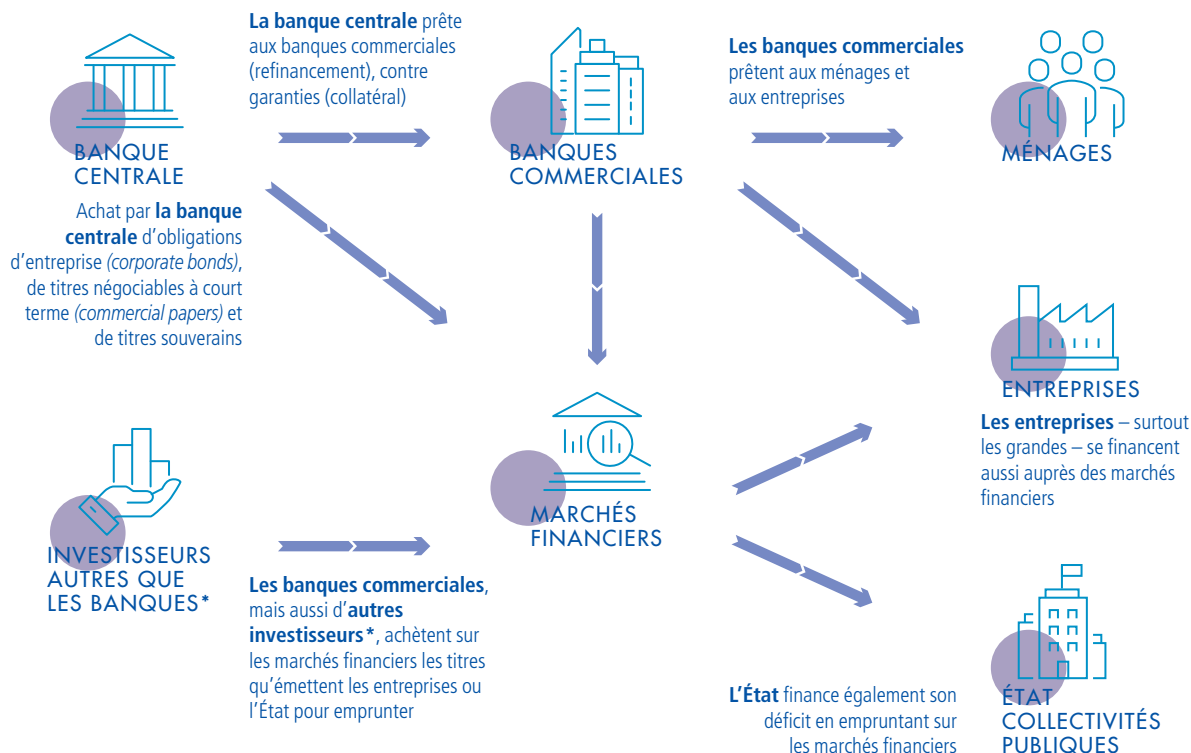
BANQUE CENTRALE

La banque centrale prête aux banques commerciales (refinancement), contre garanties (collatéral)

BANQUES COMMERCIALES

Les banques commerciales prêtent aux ménages et aux entreprises

MÉNAGES

Achat par la banque centrale d'obligations d'entreprise (corporate bonds), de titres négociables à court terme (commercial papers) et de titres souverains

ENTREPRISES

Les entreprises – surtout les grandes – se financent aussi auprès des marchés financiers

INVESTISSEURS AUTRES QUE LES BANQUES*

MARCHÉS FINANCIERS

Les banques commerciales, mais aussi d'autres investisseurs*, achètent sur les marchés financiers les titres qu'émettent les entreprises ou l'État pour emprunter

L'État finance également son déficit en empruntant sur les marchés financiers

ÉTAT COLLECTIVITÉS PUBLIQUES